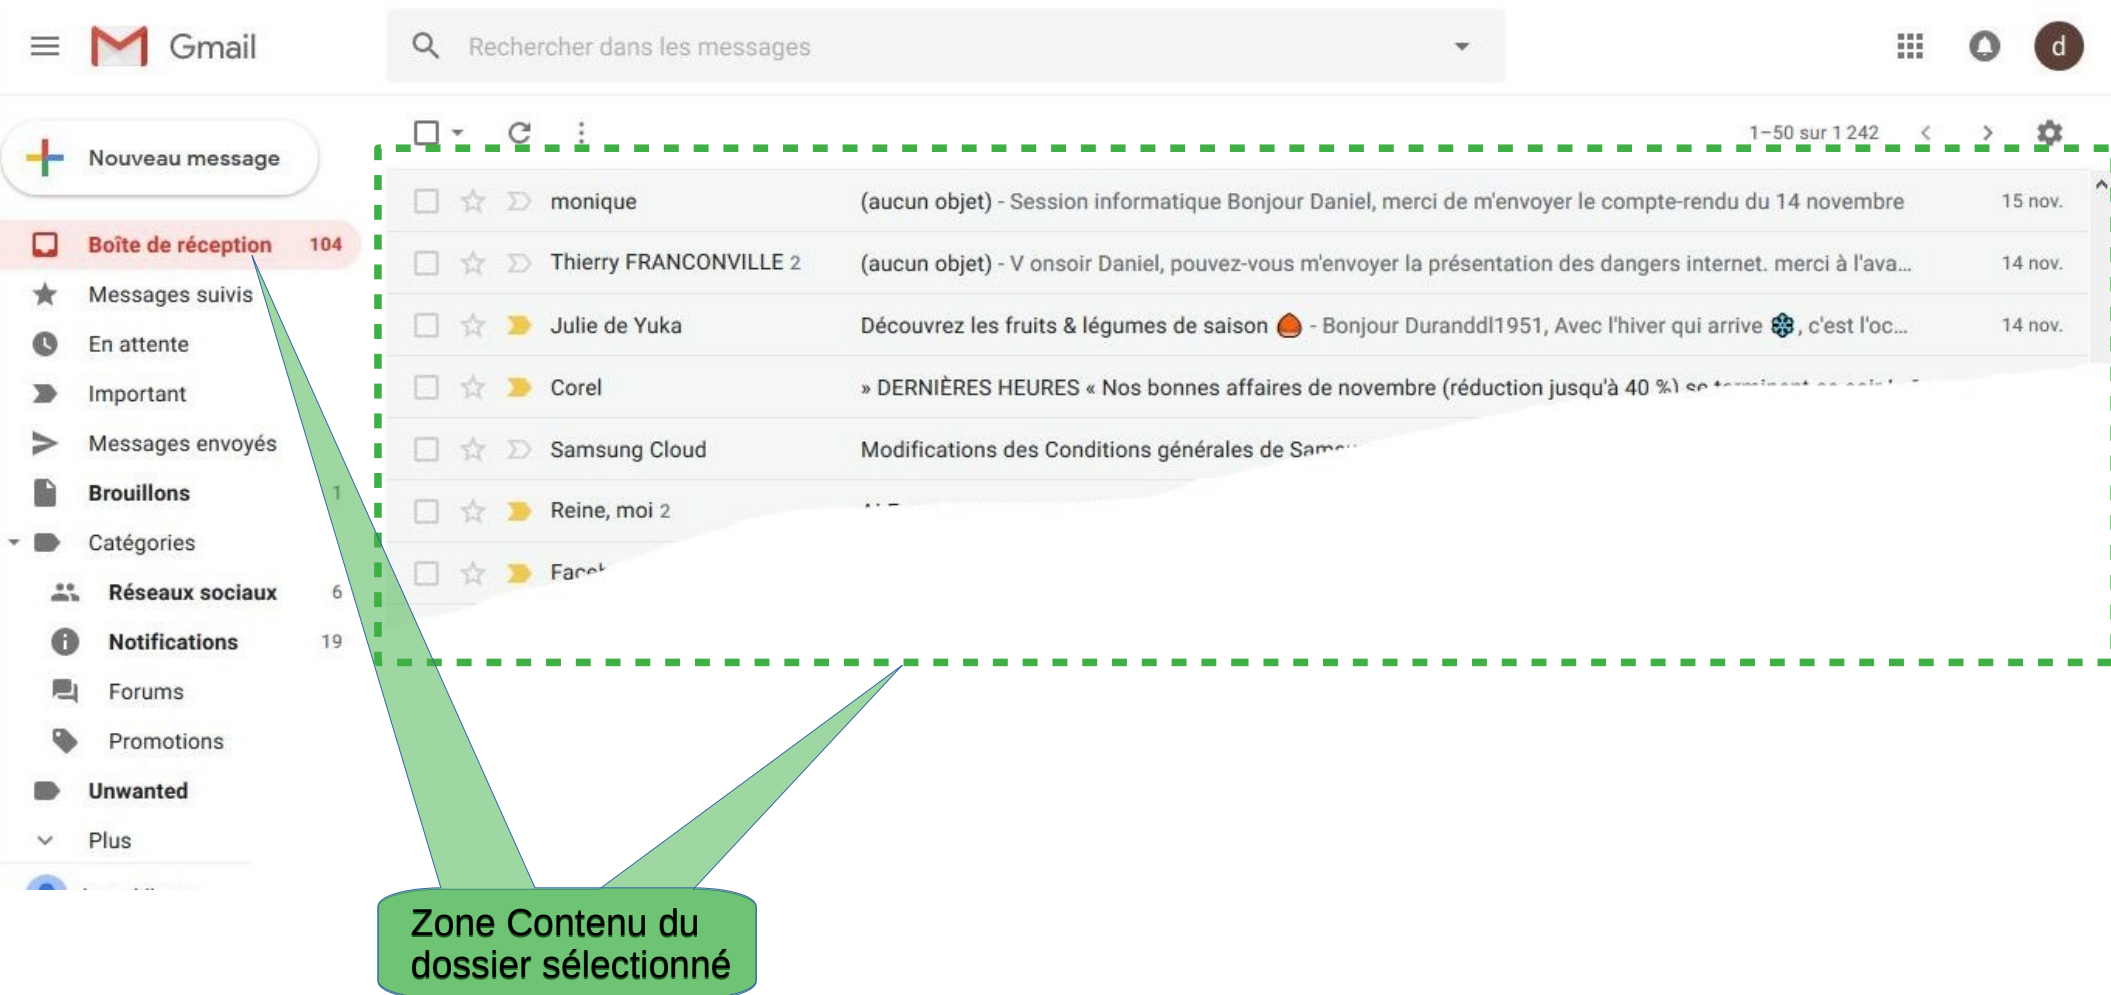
Gmail

Rechercher dans les messages

d

Nouveau message

1–50 sur 1 242

Boîte de réception 104
Messages suivis
En attente
Important
Messages envoyés
Brouillons 1
Catégories
Réseaux sociaux 6
Notifications 19
Forums
Promotions
Unwanted
Plus

| | |
|---|---|
| monique | (aucun objet) - Session informatique Bonjour Daniel, merci de m'envoyer le compte-rendu du 14 novembre | 15 nov. |
| Thierry FRANCONVILLE 2 | (aucun objet) - V onsoir Daniel, pouvez-vous m'envoyer la présentation des dangers internet. merci à l'ava... | 14 nov. |
| Julie de Yuka | Découvrez les fruits & légumes de saison - Bonjour Duranddl1951, Avec l'hiver qui arrive , c'est l'oc... | 14 nov. |
| Corel | » DERNIÈRES HEURES « Nos bonnes affaires de novembre (réduction jusqu'à 40 %) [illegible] | |
| Samsung Cloud | Modifications des Conditions générales de Sam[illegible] | |
| Reine, moi 2 | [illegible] | |
| Face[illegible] | | |

Zone Contenu du dossier sélectionné